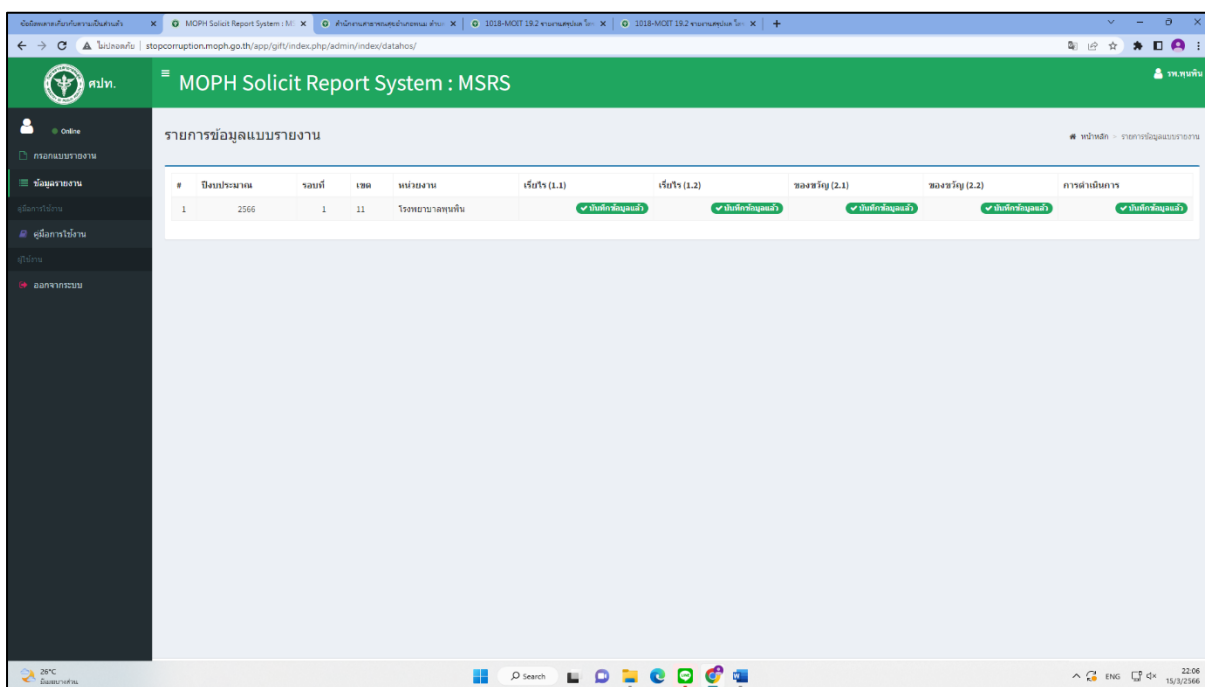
ข้อมูลผลการเก็บเกี่ยวความเป็นส่วนตัว | MOPH Solicit Report System : M | สำนักงานสาธารณสุขอำเภอพนม อำเภอ | 1018-MOIT 19.2 รายงานสรุปผล โคร | 1018-MOIT 19.2 รายงานสรุปผล โคร

ไม่ปลอดภัย | stopcorruption.moph.go.th/app/gift/index.php/admin/index/datahos/

ศปท.

MOPH Solicit Report System : MSRS

รพ.พุนพิน

Online

กรอกแบบรายงาน

ข้อมูลรายงาน

คู่มือการใช้งาน

คู่มือการใช้งาน

ผู้ใช้งาน

ออกจากระบบ

รายการข้อมูลแบบรายงาน

หน้าหลัก > รายการข้อมูลแบบรายงาน

| # | ปีงบประมาณ | รอบที่ | เขต | หน่วยงาน | เรี่ยไร (1.1) | เรี่ยไร (1.2) | ของขวัญ (2.1) | ของขวัญ (2.2) | การดำเนินการ |
|---|---|---|---|---|---|---|---|---|---|
| 1 | 2566 | 1 | 11 | โรงพยาบาลพุนพิน | บันทึกข้อมูลแล้ว | บันทึกข้อมูลแล้ว | บันทึกข้อมูลแล้ว | บันทึกข้อมูลแล้ว | บันทึกข้อมูลแล้ว |

26°C มีเมฆบางส่วน

Search

ENG 22:06 15/3/2566